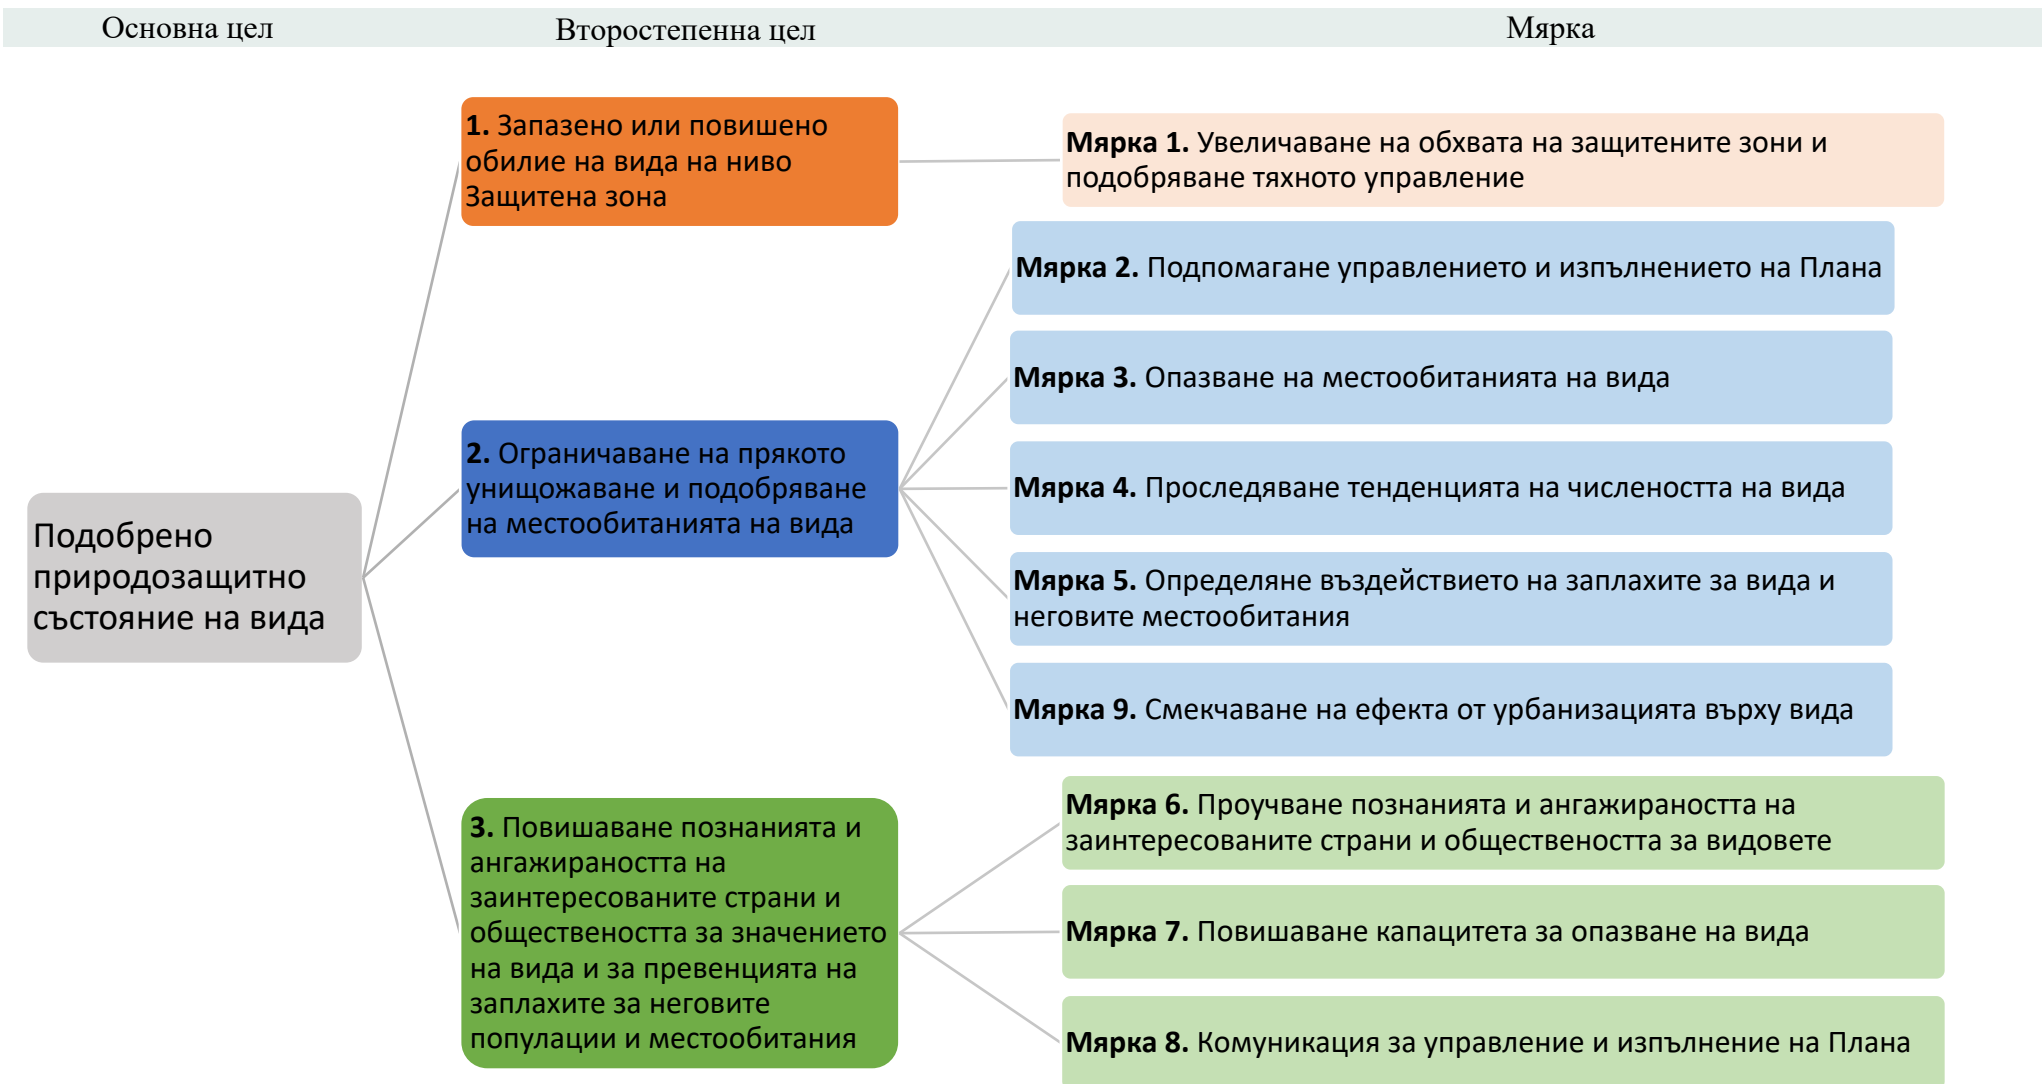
Основна цел

Второстепенна цел

Мярка

Подобрено природозащитно състояние на вида

**1.** Запазено или повишено обилие на вида на ниво Защитена зона

**Мярка 1.** Увеличаване на обхвата на защитените зони и подобряване тяхното управление

**2.** Ограничаване на прякото унищожаване и подобряване на местообитанията на вида

**Мярка 2.** Подпомагане управлението и изпълнението на Плана

**Мярка 3.** Опазване на местообитанията на вида

**Мярка 4.** Проследяване тенденцията на числеността на вида

**Мярка 5.** Определяне въздействието на заплахите за вида и неговите местообитания

**Мярка 9.** Смекчаване на ефекта от урбанизацията върху вида

**3.** Повишаване познанията и ангажираността на заинтересованите страни и обществеността за значението на вида и за превенцията на заплахите за неговите популации и местообитания

**Мярка 6.** Проучване познанията и ангажираността на заинтересованите страни и обществеността за видовете

**Мярка 7.** Повишаване капацитета за опазване на вида

**Мярка 8.** Комуникация за управление и изпълнение на Плана